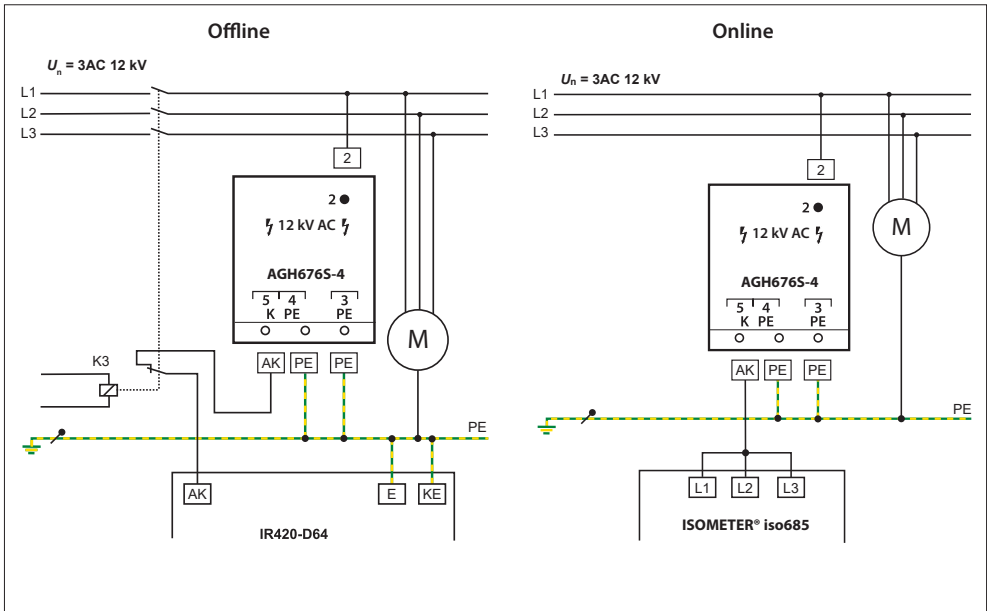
Offline

$U_n$ = 3AC 12 kV

L1
L2
L3

2

2 ●
12 kV AC
AGH676S-4
5 K 4 PE 3 PE

M

K3

AK PE PE

PE

AK E KE

IR420-D64

Online

$U_n$ = 3AC 12 kV

L1
L2
L3

2

2 ●
12 kV AC
AGH676S-4
5 K 4 PE 3 PE

M

AK PE PE

PE

L1 L2 L3

ISOMETER® iso685